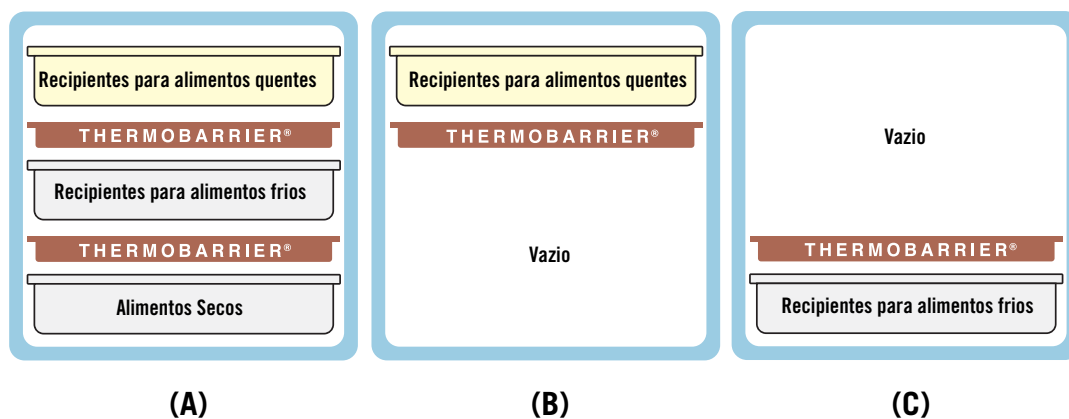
Recipientes para alimentos quentes

THERMOBARRIER®

Recipientes para alimentos frios

THERMOBARRIER®

Alimentos Secos

(A)

Recipientes para alimentos quentes

THERMOBARRIER®

Vazio

(B)

Vazio

THERMOBARRIER®

Recipientes para alimentos frios

(C)